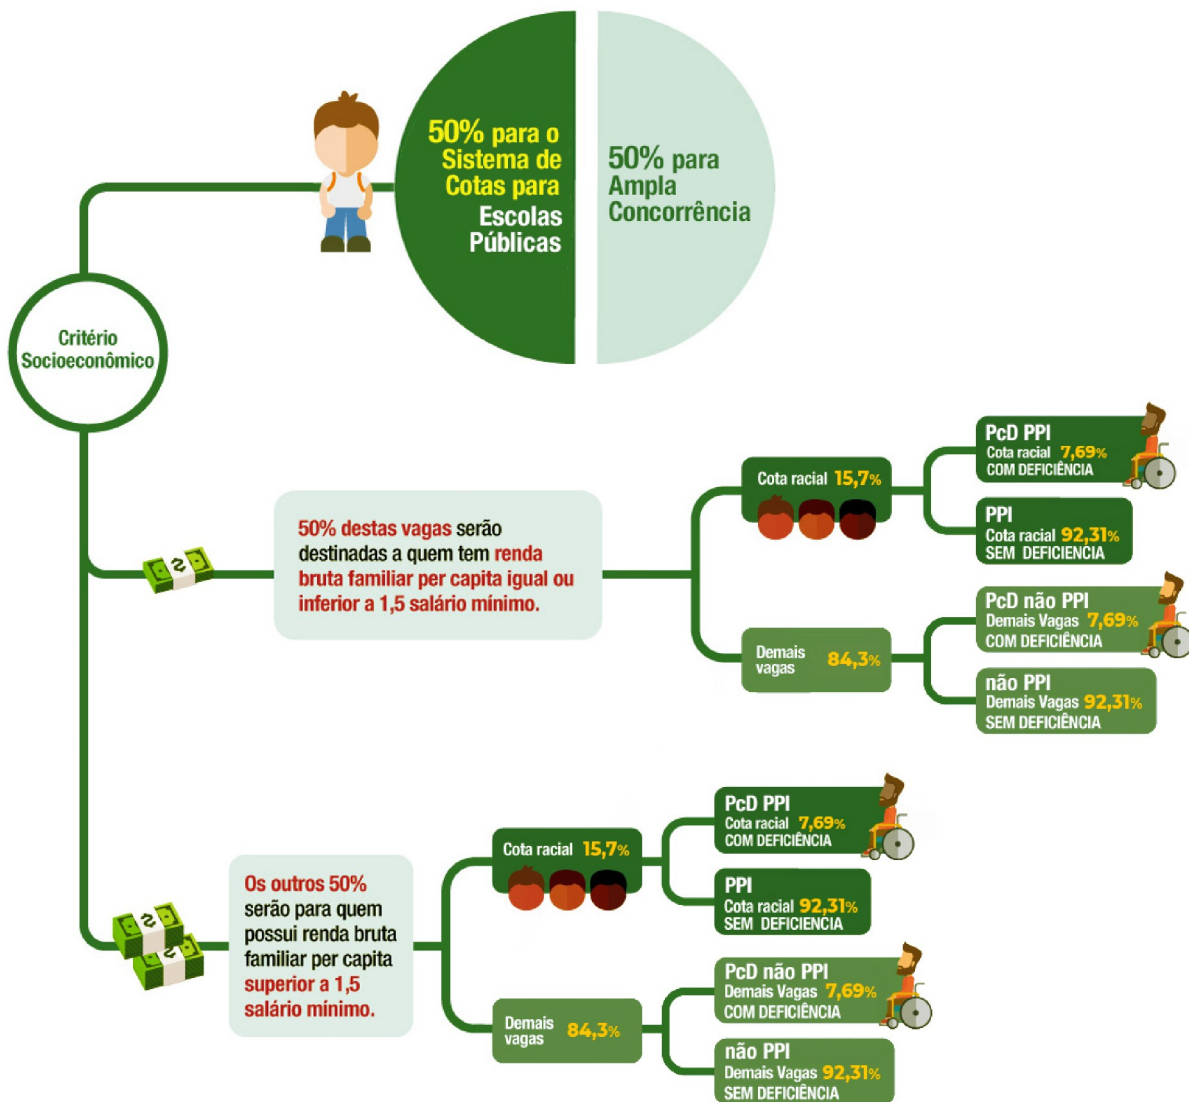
50% para o Sistema de Cotas para Escolas Públicas

50% para Ampla Concorrência

Critério Socioeconômico

50% destas vagas serão destinadas a quem tem renda bruta familiar per capita igual ou inferior a 1,5 salário mínimo.

Cota racial 15,7%

PcD PPI
Cota racial 7,69%
COM DEFICIÊNCIA

PPI
Cota racial 92,31%
SEM DEFICIÊNCIA

Demais vagas 84,3%

PcD não PPI
Demais Vagas 7,69%
COM DEFICIÊNCIA

não PPI
Demais Vagas 92,31%
SEM DEFICIÊNCIA

Os outros 50% serão para quem possui renda bruta familiar per capita superior a 1,5 salário mínimo.

Cota racial 15,7%

PcD PPI
Cota racial 7,69%
COM DEFICIÊNCIA

PPI
Cota racial 92,31%
SEM DEFICIÊNCIA

Demais vagas 84,3%

PcD não PPI
Demais Vagas 7,69%
COM DEFICIÊNCIA

não PPI
Demais Vagas 92,31%
SEM DEFICIÊNCIA